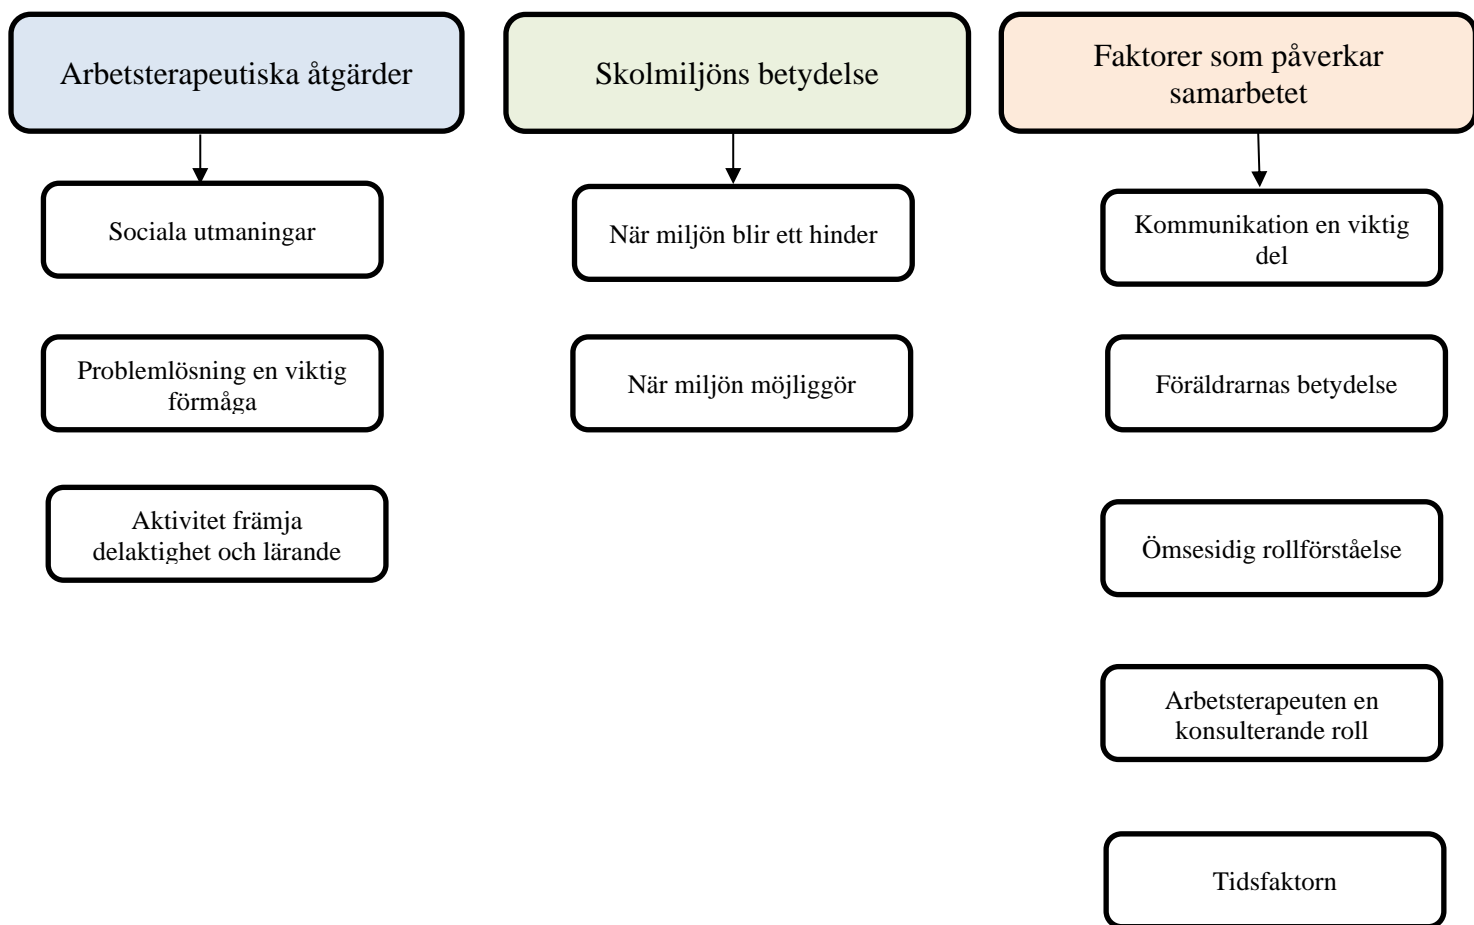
Arbetsterapeutiska åtgärder

Sociala utmaningar

Problemlösning en viktig förmåga

Aktivitet främja delaktighet och lärande

Skolmiljöns betydelse

När miljön blir ett hinder

När miljön möjliggör

Faktorer som påverkar samarbetet

Kommunikation en viktig del

Föräldrarnas betydelse

Ömsesidig rollförståelse

Arbetsterapeuten en konsulterande roll

Tidsfaktorn